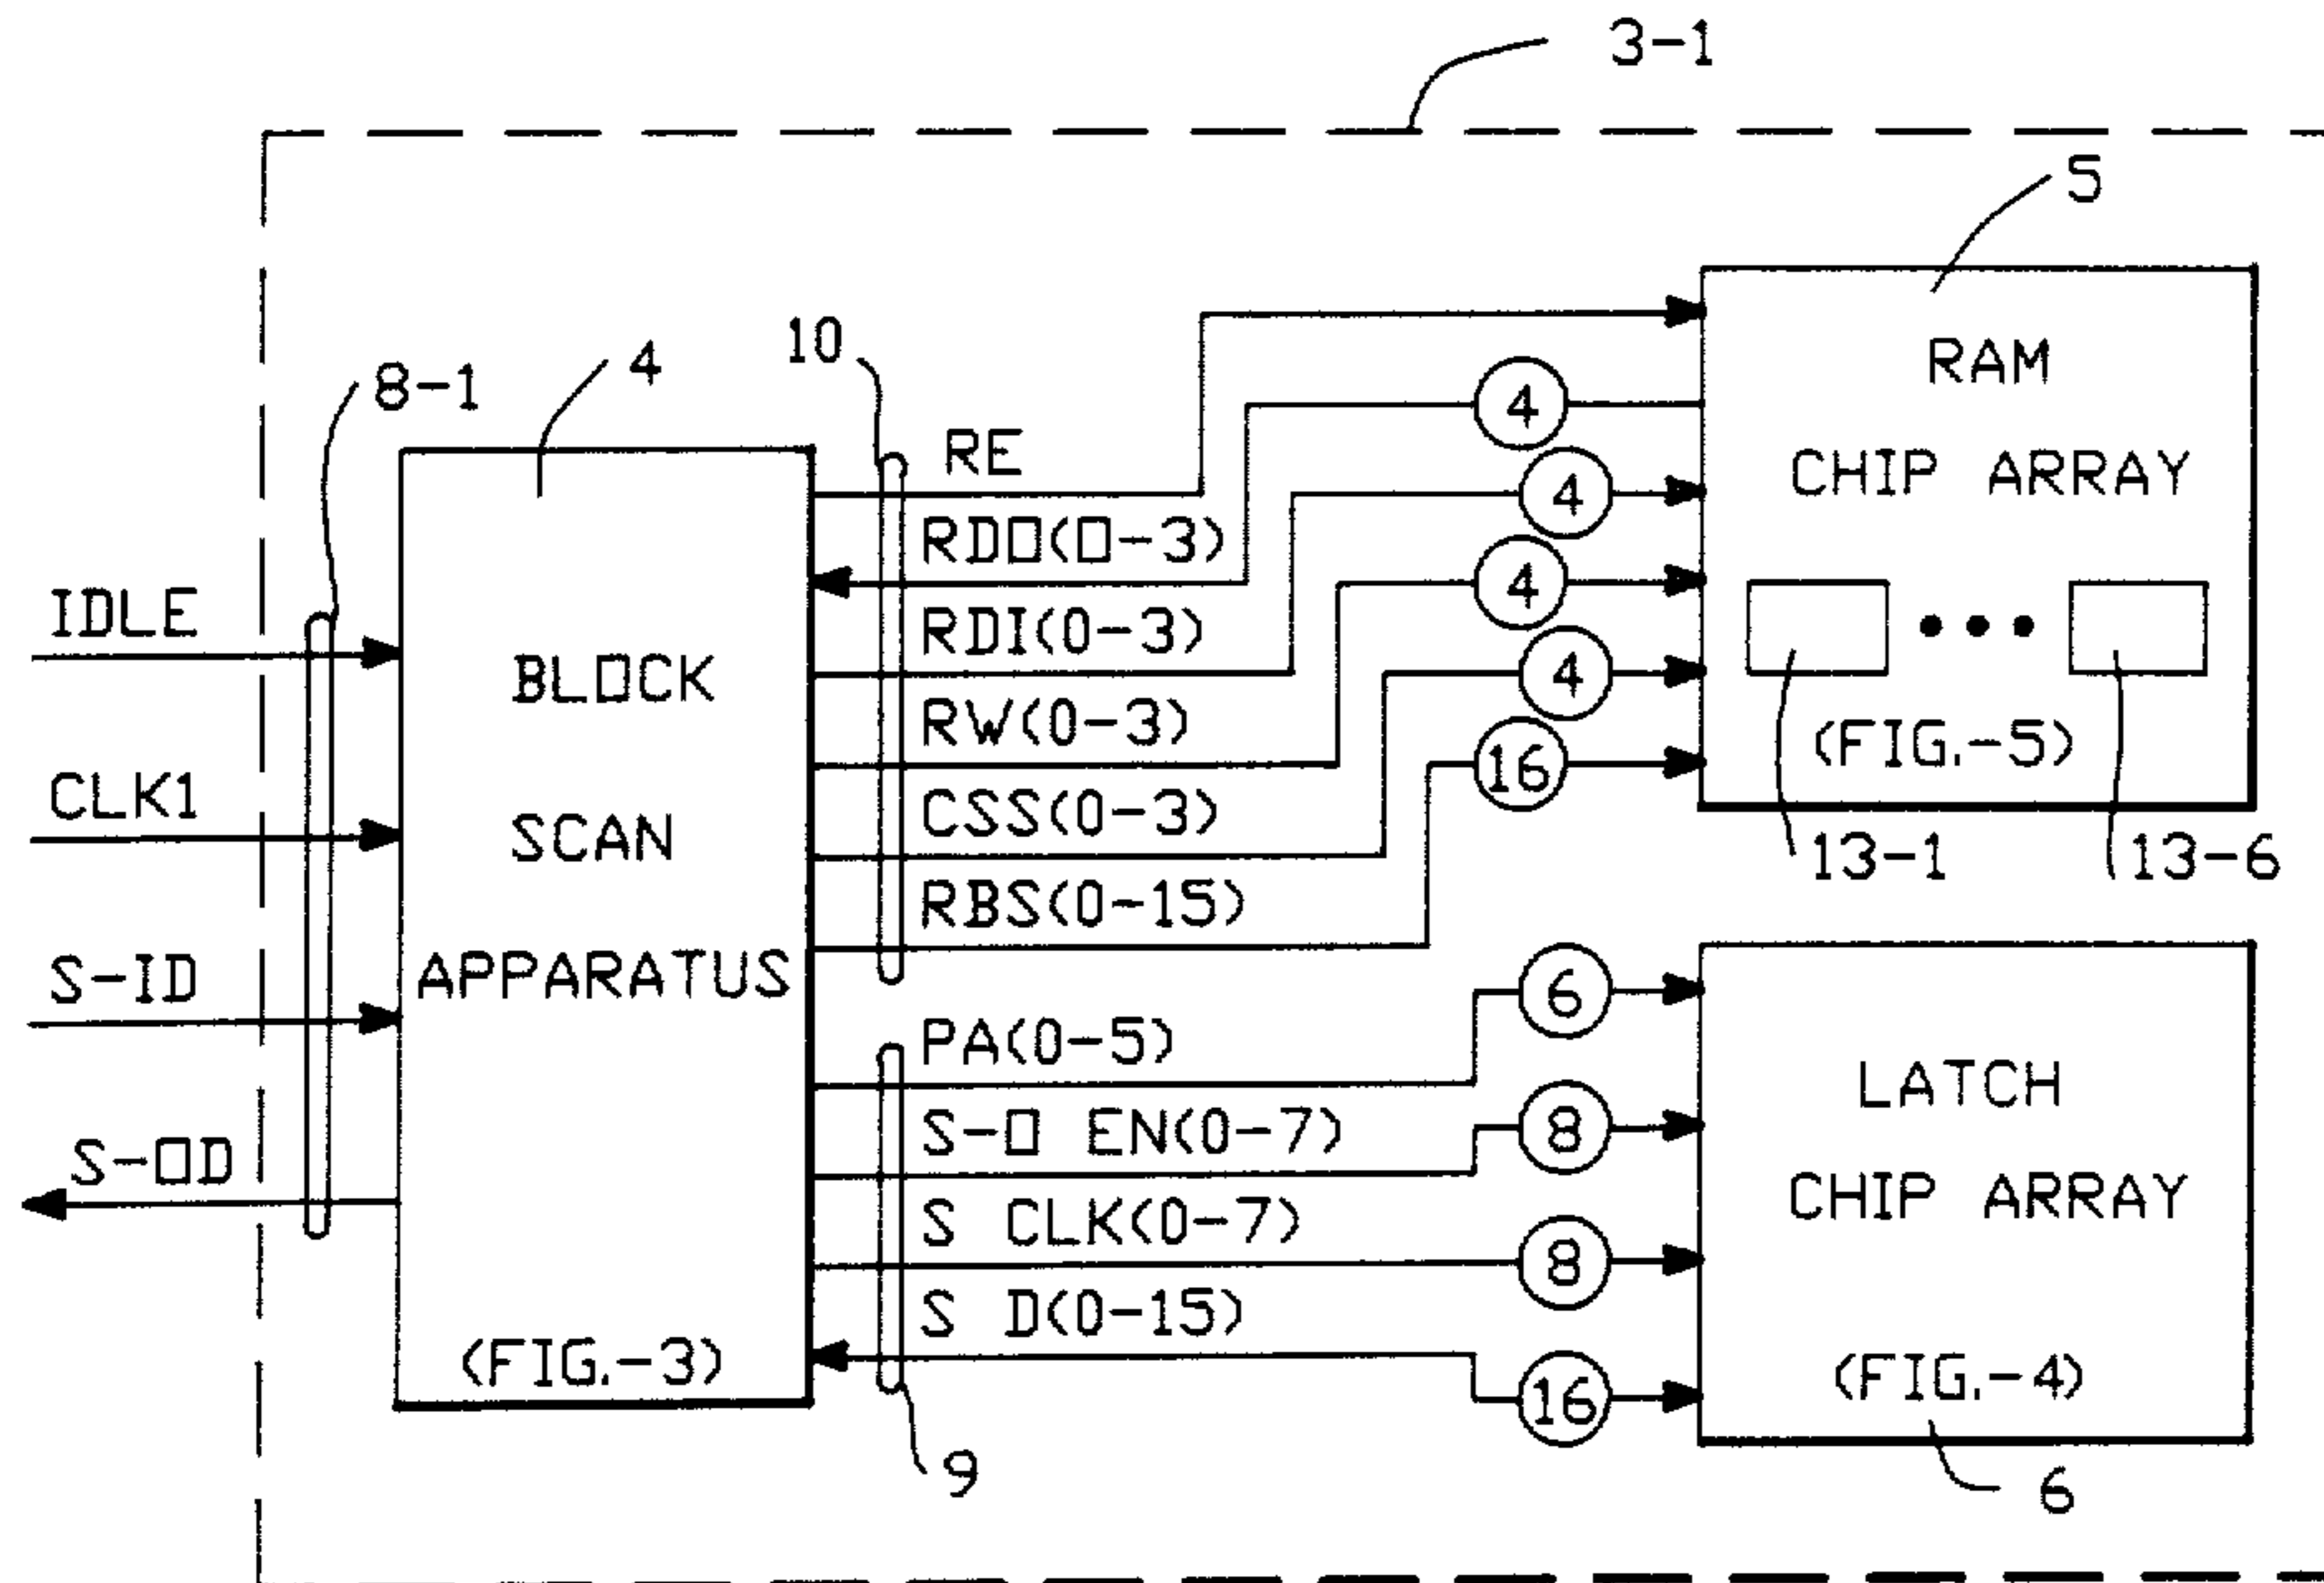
3-1

5

RAM
CHIP ARRAY
(FIG.-5)

10

4

8-1

RE
RDO(0-3)
RDI(0-3)
RW(0-3)
CSS(0-3)
RBS(0-15)

4
4
4
4
16

IDLE
CLK1
S-ID
S-OD

BLOCK
SCAN
APPARATUS
(FIG.-3)

13-1
13-6

PA(0-5)
S-O EN(0-7)
S CLK(0-7)
S D(0-15)

6
8
8
16

LATCH
CHIP ARRAY
(FIG.-4)

9

6